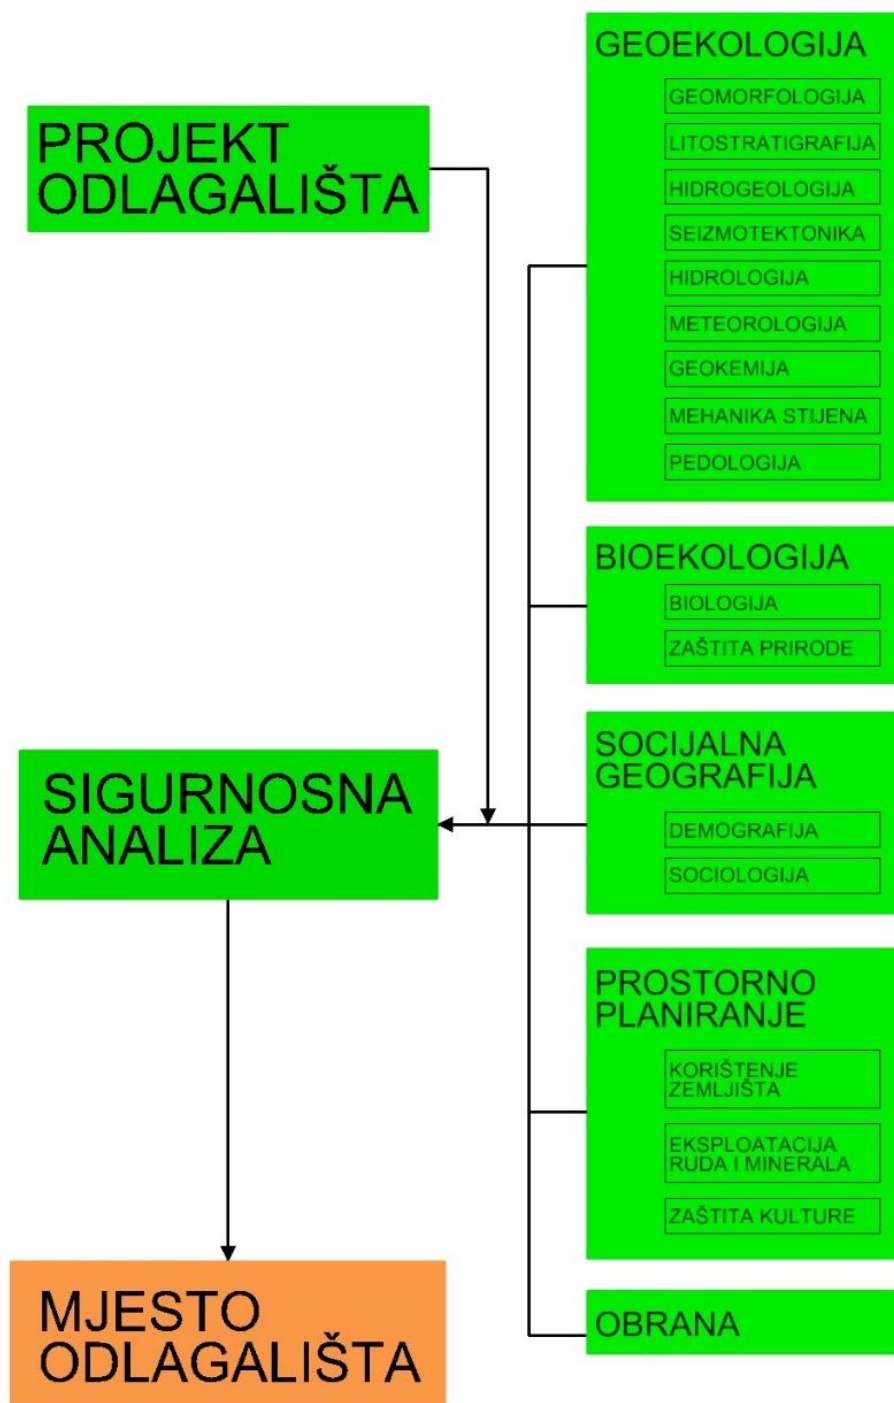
PROJEKT ODLAGALIŠTA

SIGURNOSNA ANALIZA

MJESTO ODLAGALIŠTA

GEOEKOLOGIJA
GEOMORFOLOGIJA
LITOSTRATIGRAFIJA
HIDROGEOLOGIJA
SEIZMOTEKTONIKA
HIDROLOGIJA
METEOROLOGIJA
GEOKEMIJA
MEHANIKA STIJENA
PEDOLOGIJA

BIOEKOLOGIJA
BIOLOGIJA
ZAŠTITA PRIRODE

SOCIJALNA GEOGRAFIJA
DEMOGRAFIJA
SOCIOLOGIJA

PROSTORNO PLANIRANJE
KORIŠTENJE ZEMLJIŠTA
EKSPLOATACIJA RUDA I MINERALA
ZAŠTITA KULTURE

OBRANA